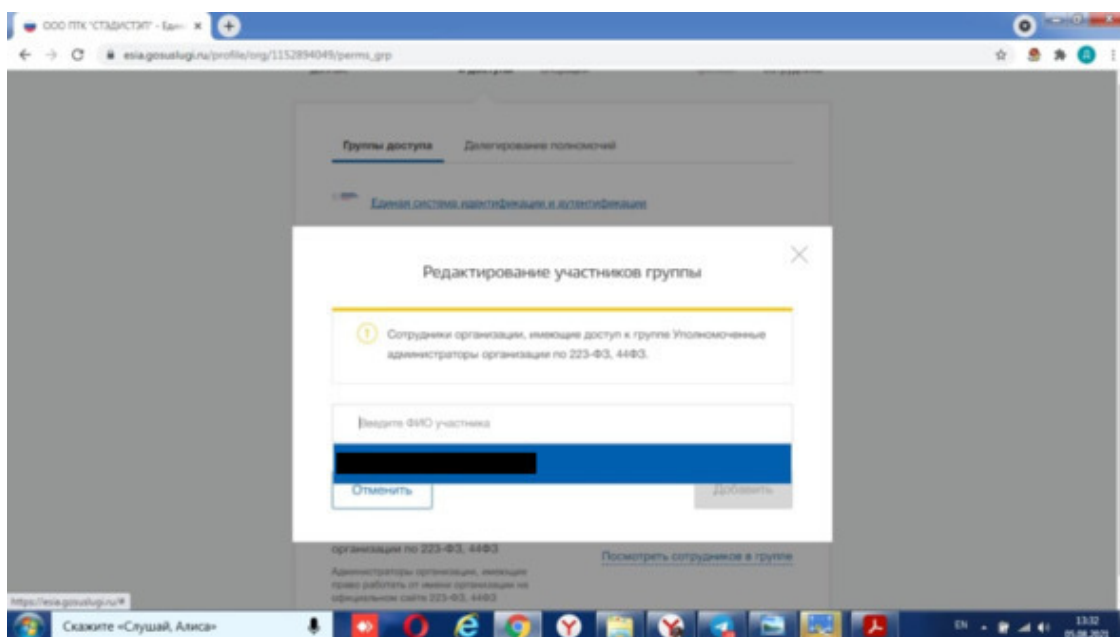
ООО ПТК "СТАДИСТЭП" - Еди ×

esia.gosuslugi.ru/profile/org/1152894049/perms_grp

Группы доступа   Делегирование полномочий

Единая система идентификации и аутентификации

Редактирование участников группы

Сотрудники организации, имеющие доступ к группе Уполномоченные администраторы организации по 223-ФЗ, 44ФЗ.

Введите ФИО участника

Отменить

Добавить

организации по 223-ФЗ, 44ФЗ

Посмотреть сотрудников в группе

Администраторы организации, имеющие право работать от имени организации на официальном сайте 223-ФЗ, 44ФЗ

https://esia.gosuslugi.ru/#

Скажите «Слушай, Алиса»

EN

13:32
05.08.2020